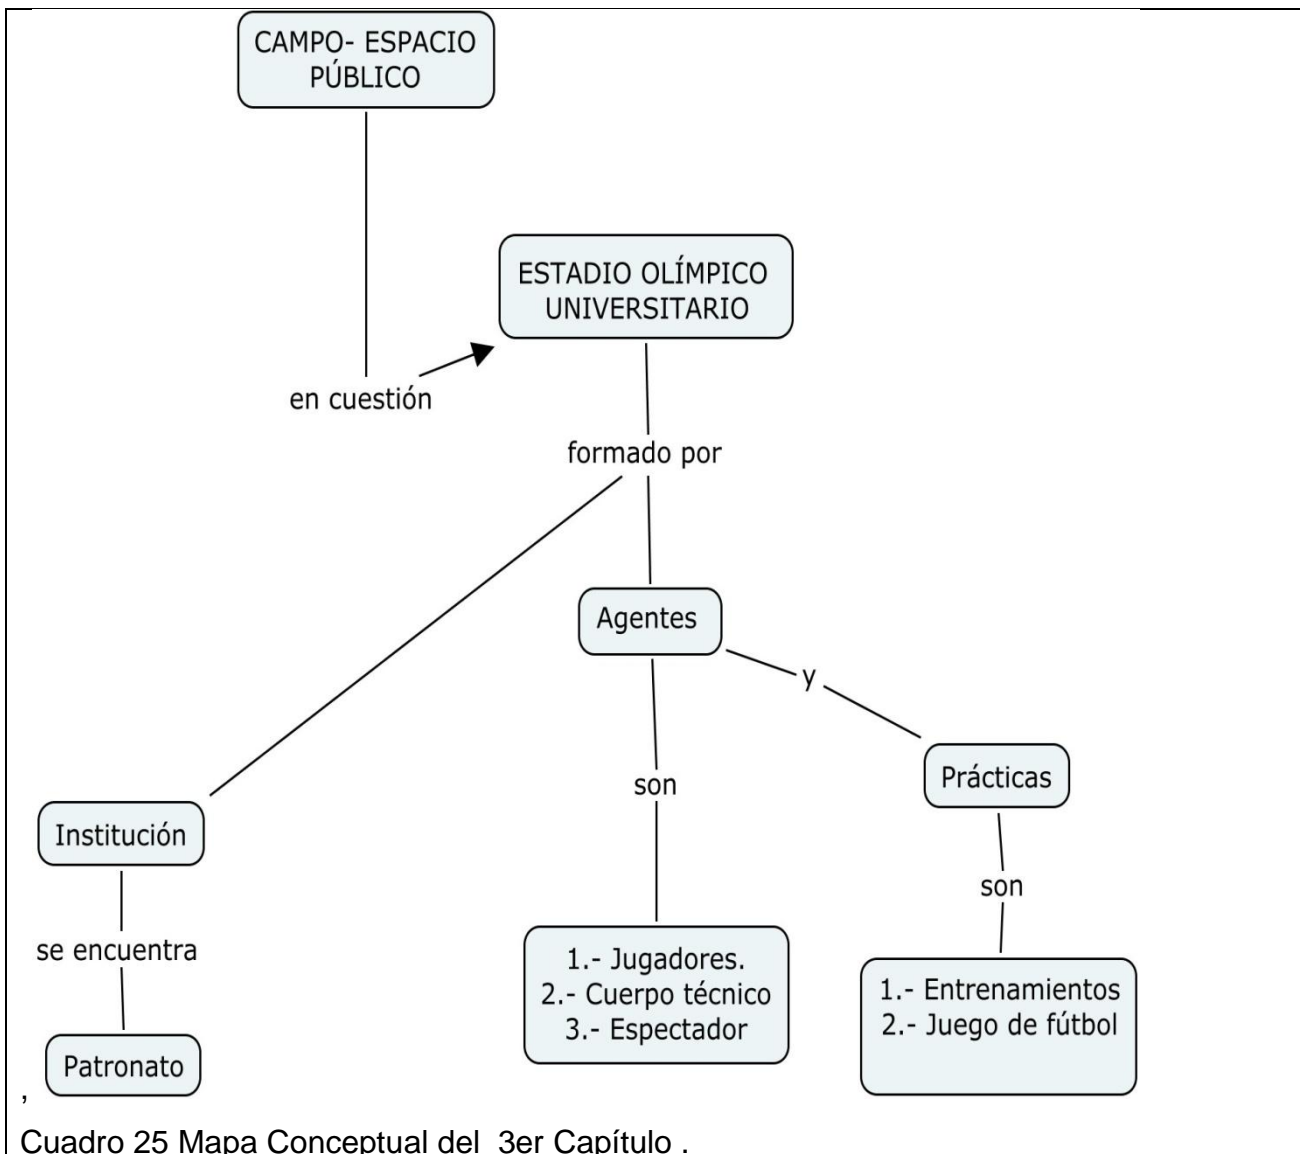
CAMPO- ESPACIO PÚBLICO

en cuestión

ESTADIO OLÍMPICO UNIVERSITARIO

formado por

Agentes

y

Prácticas

son

son

Institución

se encuentra

Patronato

1.- Jugadores.
2.- Cuerpo técnico
3.- Espectador

1.- Entrenamientos
2.- Juego de fútbol

,

Cuadro 25 Mapa Conceptual del 3er Capítulo .